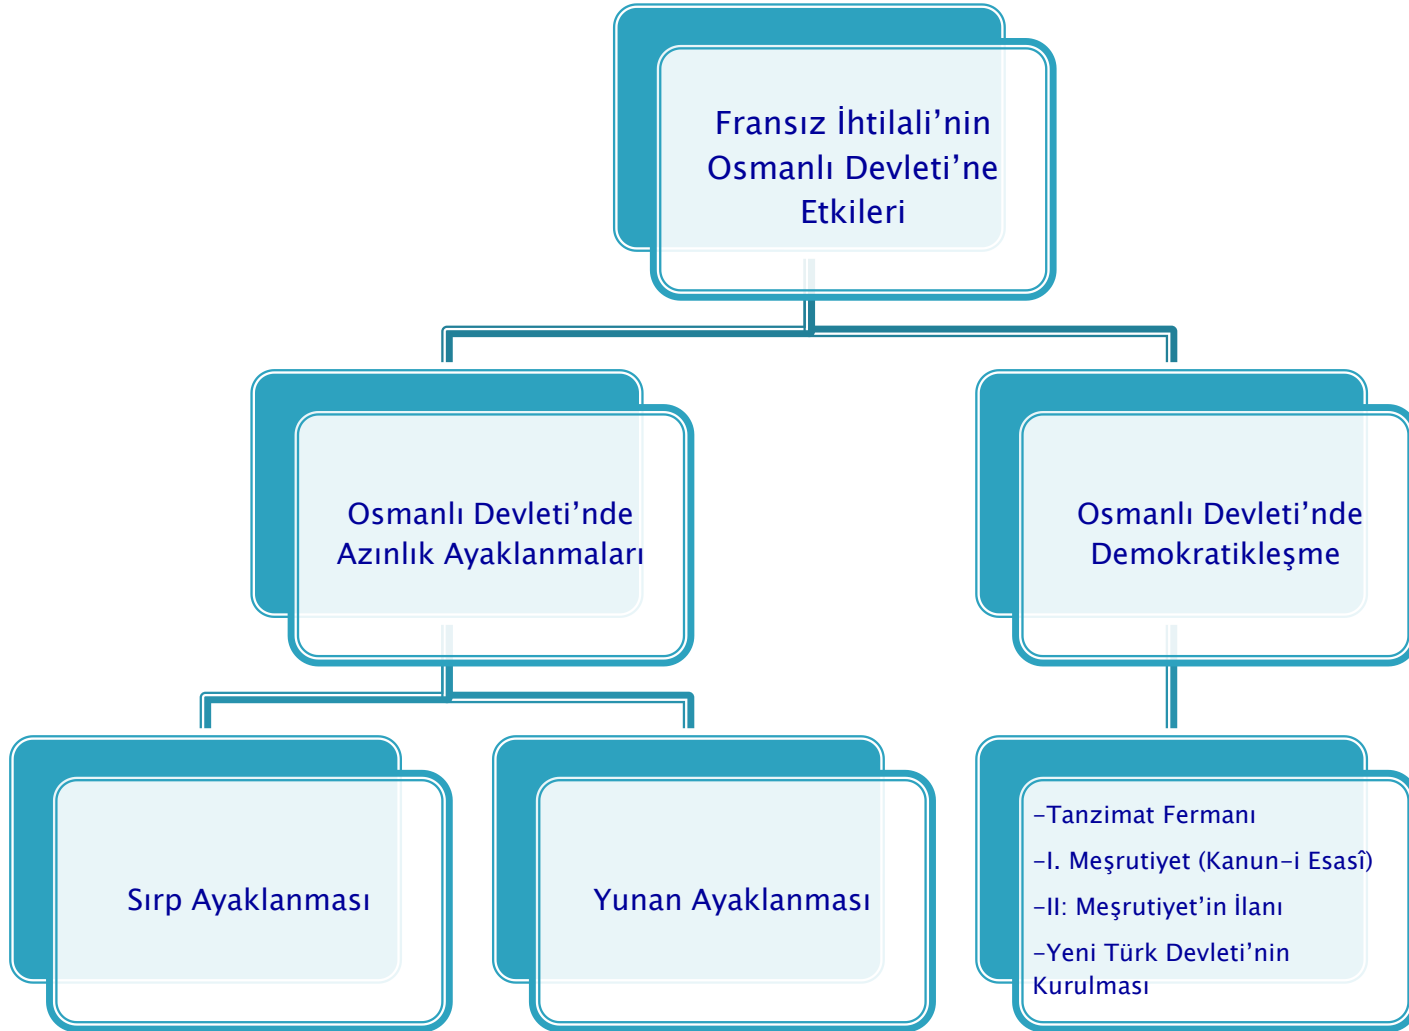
Fransız İhtilali'nin Osmanlı Devleti'ne Etkileri

Osmanlı Devleti'nde Azınlık Ayaklanmaları

Osmanlı Devleti'nde Demokratikleşme

Sırp Ayaklanması

Yunan Ayaklanması

-Tanzimat Fermanı
-I. Meşrutiyet (Kanun-i Esasî)
-II: Meşrutiyet'in İlanı
-Yeni Türk Devleti'nin Kurulması